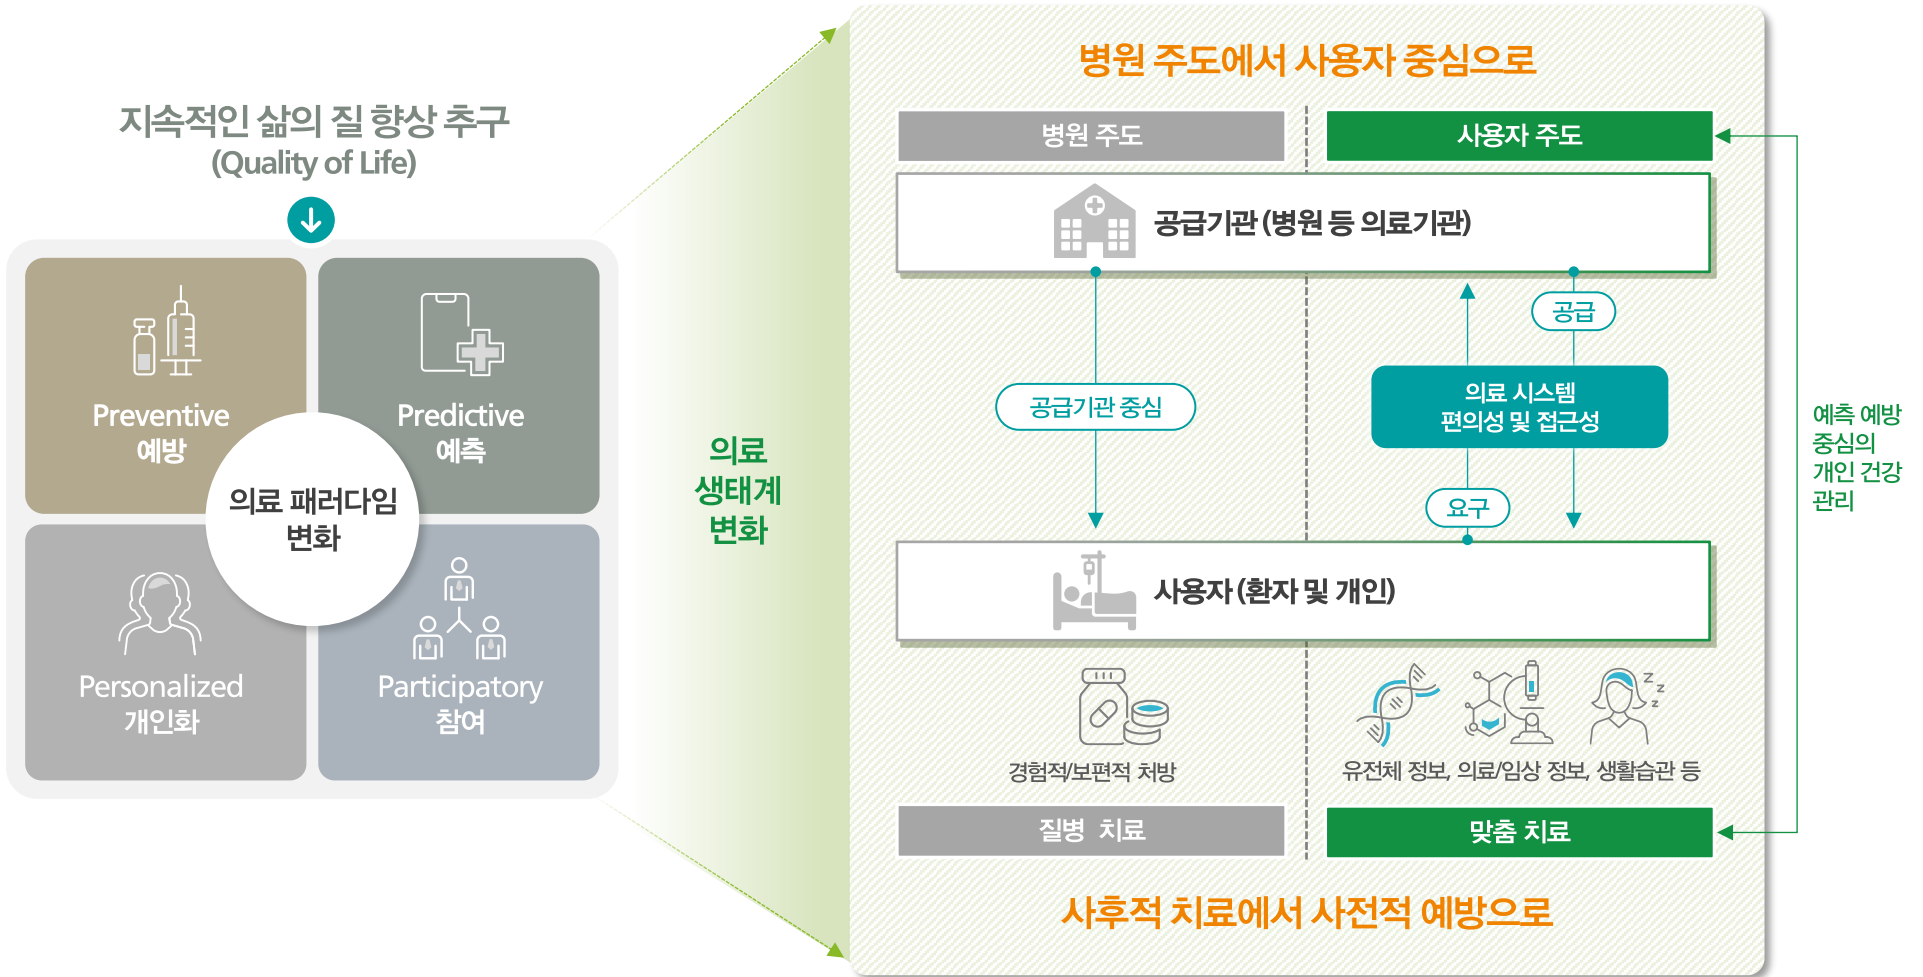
지속적인 삶의 질 향상 추구
(Quality of Life)

Preventive
예방

Predictive
예측

의료 패러다임
변화

Personalized
개인화

Participatory
참여

의료
생태계
변화

병원 주도에서 사용자 중심으로

병원 주도

사용자 주도

공급기관 (병원 등 의료기관)

공급

공급기관 중심

의료 시스템
편의성 및 접근성

요구

사용자 (환자 및 개인)

경험적/보편적 처방

유전체 정보, 의료/임상 정보, 생활습관 등

질병 치료

맞춤 치료

예측 예방
중심의
개인 건강
관리

사후적 치료에서 사전적 예방으로